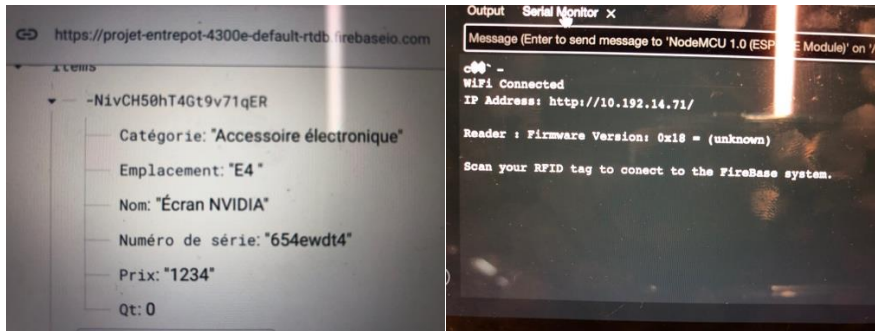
https://projet-entrepot-4300e-default-rtdb.firebaseio.com

items

-NivCH50hT4Gt9v71qER

Catégorie: "Accessoire électronique"

Emplacement: "E4"

Nom: "Écran NVIDIA"

Numéro de série: "654ewdt4"

Prix: "1234"

Qt: 0

Output Serial Monitor ×

Message (Enter to send message to 'NodeMCU 1.0 (ESP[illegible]E Module)' on '/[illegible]

c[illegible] -
WiFi Connected
IP Address: http://10.192.14.71/

Reader : Firmware Version: 0x18 = (unknown)

Scan your RFID tag to conect to the FireBase system.